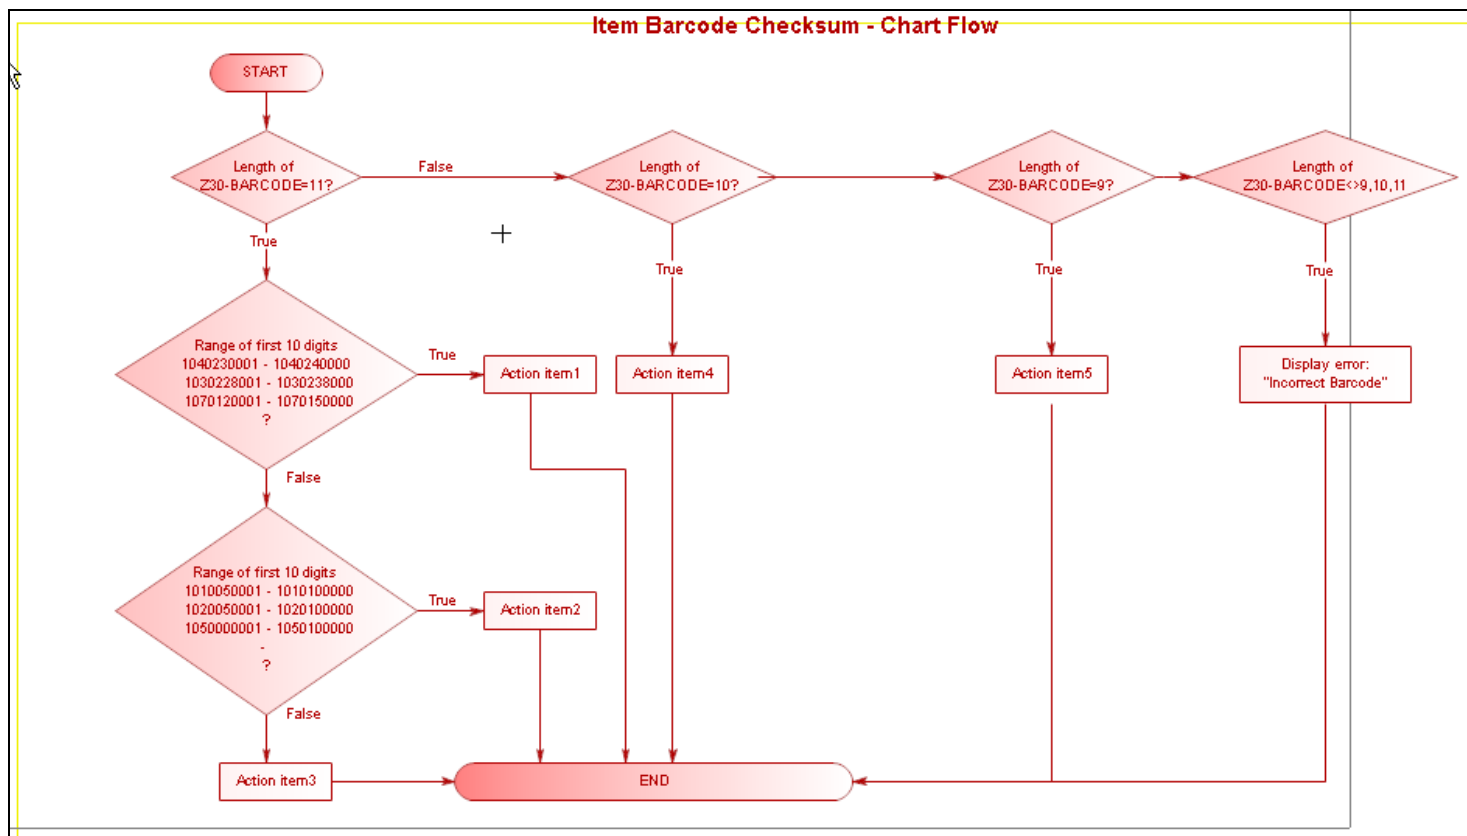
Item Barcode Checksum - Chart Flow

START

Length of Z30-BARCODE=11?

False

Length of Z30-BARCODE=10?

Length of Z30-BARCODE=9?

Length of Z30-BARCODE<>9,10,11

True

True

True

True

Range of first 10 digits
1040230001 - 1040240000
1030228001 - 1030238000
1070120001 - 1070150000
?

True

Action item1

Action item4

Action item5

Display error: "Incorrect Barcode"

False

Range of first 10 digits
1010050001 - 1010100000
1020050001 - 1020100000
1050000001 - 1050100000
-
?

True

Action item2

False

Action item3

END